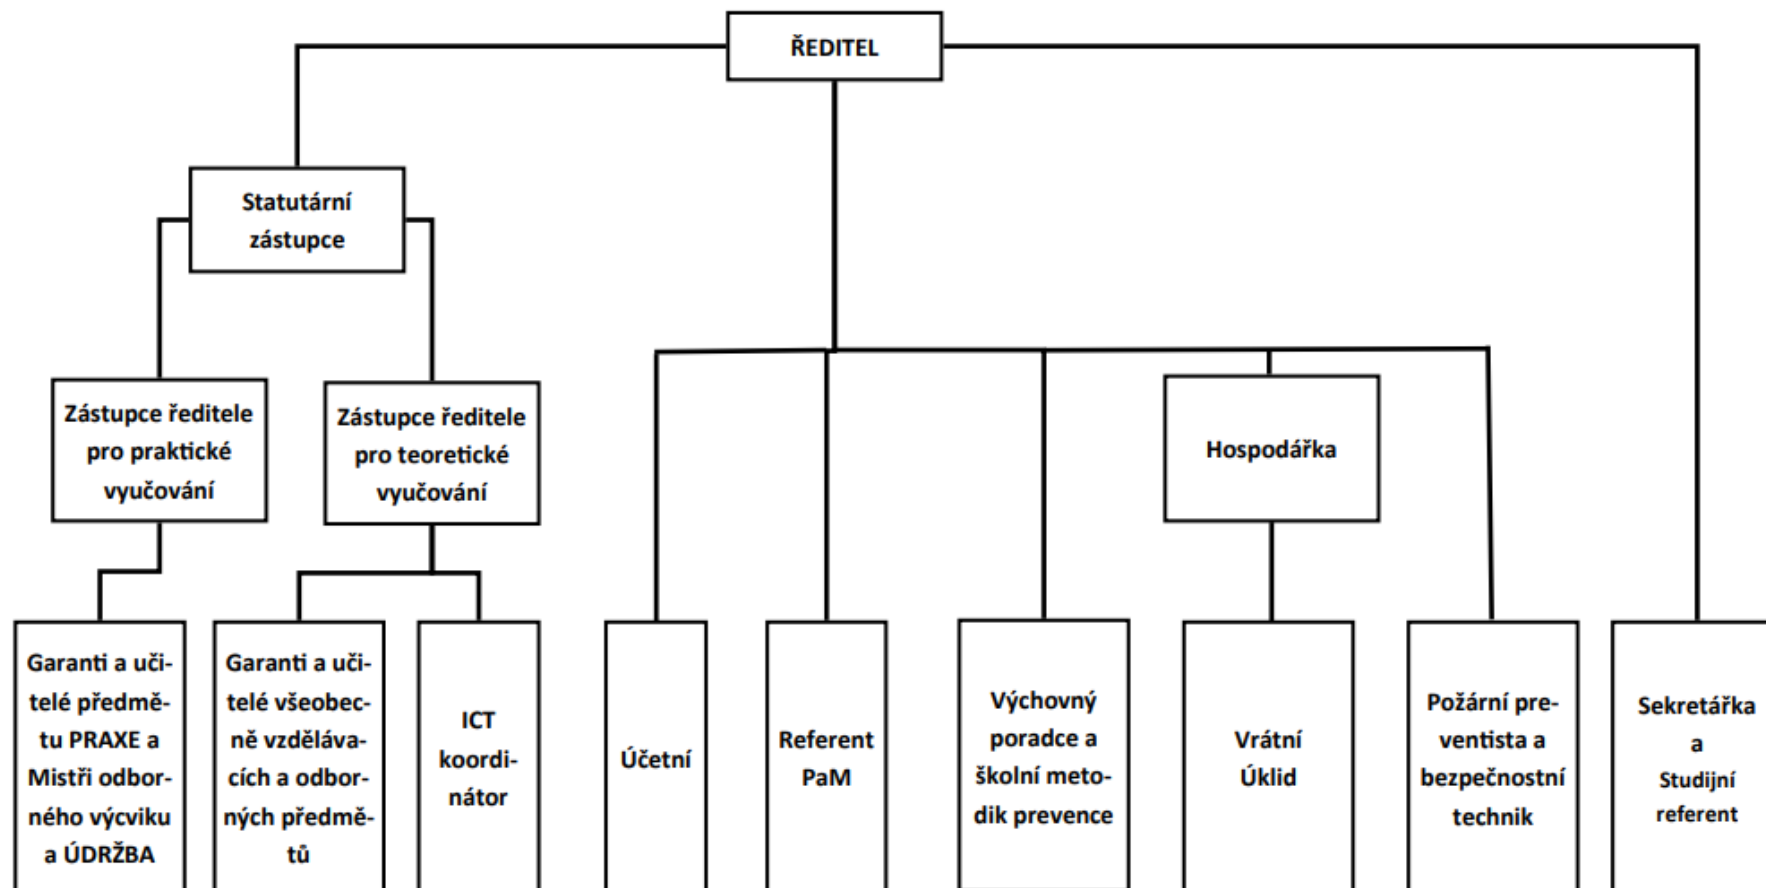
ŘEDITEL

Statutární zástupce

Zástupce ředitele pro praktické vyučování

Zástupce ředitele pro teoretické vyučování

Hospodářka

Garanti a učitelé předmětu PRAXE a Mistři odborného výcviku a ÚDRŽBA

Garanti a učitelé všeobecně vzdělávacích a odborných předmětů

ICT koordinátor

Účetní

Referent PaM

Výchovný poradce a školní metodik prevence

Vrátní Úklid

Požární preventista a bezpečnostní technik

Sekretářka a Studijní referent